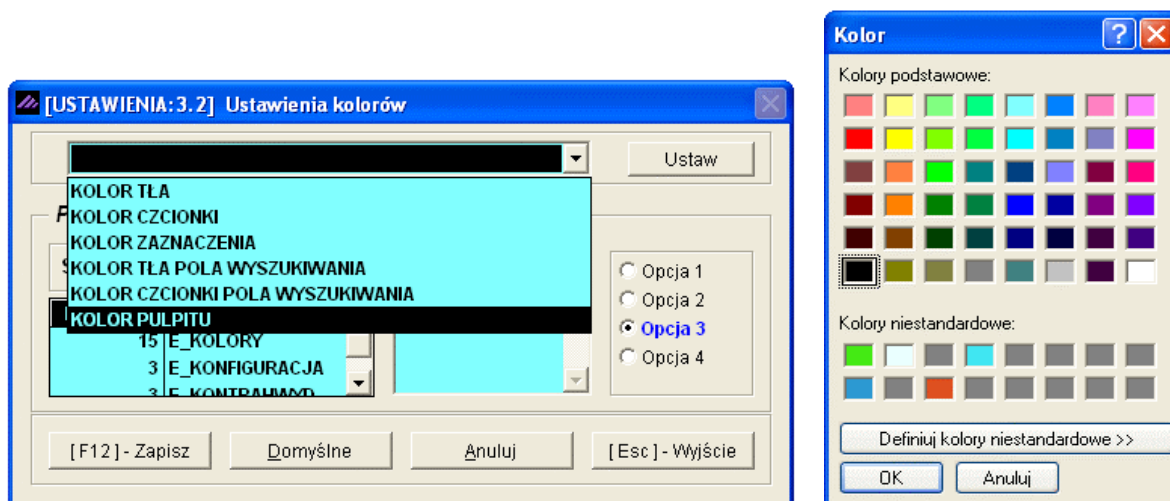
[USTAWIENIA:3.2] Ustawienia kolorów

Ustaw

KOLOR TŁA
KOLOR CZCIONKI
KOLOR ZAZNACZENIA
KOLOR TŁA POLA WYSZUKIWANIA
KOLOR CZCIONKI POLA WYSZUKIWANIA
KOLOR PULPITU

15 E_KOLORY
3 E_KONFIGURACJA
3 E_KONTRAHWYD

Opcja 1
Opcja 2
Opcja 3
Opcja 4

[F12] - Zapisz
Domyślne
Anuluj
[Esc] - Wyjście

Kolor

Kolory podstawowe:

Kolory niestandardowe:

Definiuj kolory niestandardowe >>

OK
Anuluj